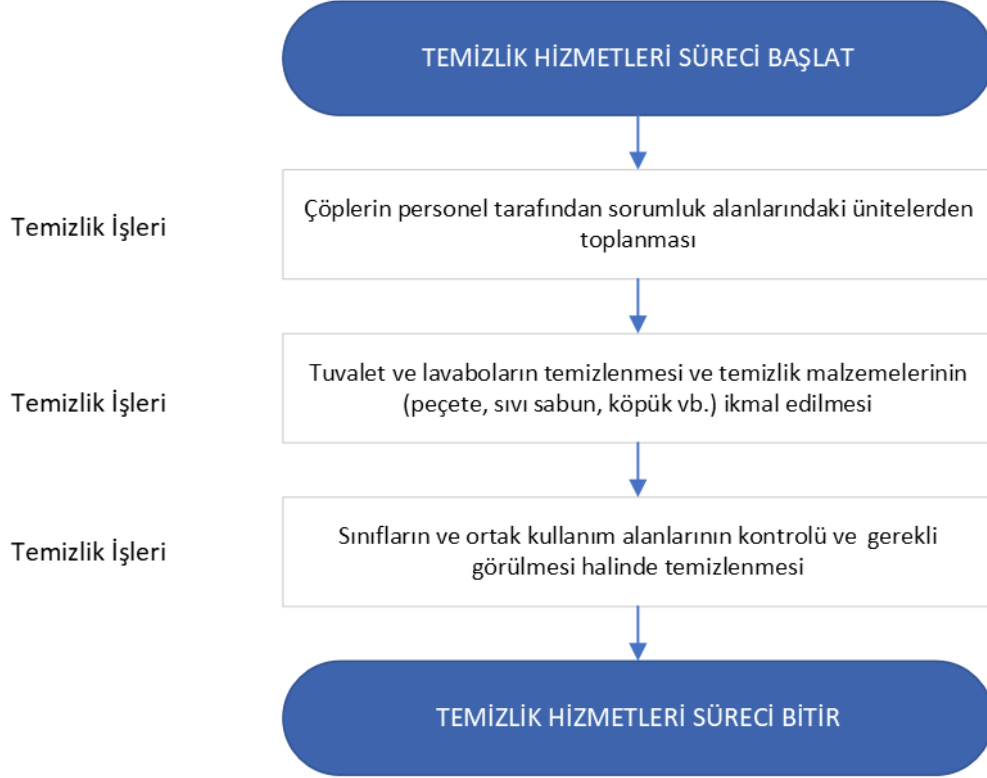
TEMİZLİK HİZMETLERİ SÜRECİ BAŞLAT

Temizlik İşleri

Çöplerin personel tarafından sorumluk alanlarındaki ünitelerden toplanması

Temizlik İşleri

Tuvalet ve lavaboların temizlenmesi ve temizlik malzemelerinin (peçete, sıvı sabun, köpük vb.) ikmal edilmesi

Temizlik İşleri

Sınıfların ve ortak kullanım alanlarının kontrolü ve gerekli görülmesi halinde temizlenmesi

TEMİZLİK HİZMETLERİ SÜRECİ BİTİR